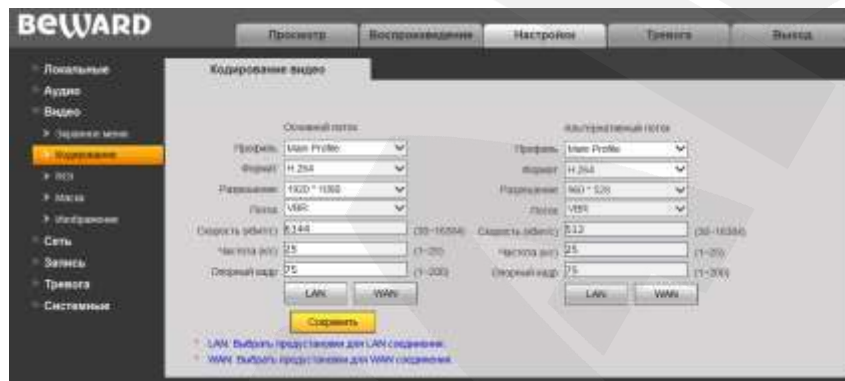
BeWARD

Просмотр | Воспроизведение | Настройки | Тревога | Выход

Локальные
Аудио
Видео
Экранное меню
Кодирование
ROI
Маска
Изображение
Сеть
Запись
Тревога
Системные

Кодирование видео

Основной поток
Профиль Main Profile
Формат H.264
Разрешение 1920 * 1080
Поток VBR
Скорость (кбит/с) 6144 (30~16384)
Частота (к/с) 25 (1~25)
Опорный кадр 75 (1~200)
LAN WAN

Альтернативный поток
Профиль Main Profile
Формат H.264
Разрешение 960 * 528
Поток VBR
Скорость (кбит/с) 512 (30~16384)
Частота (к/с) 25 (1~25)
Опорный кадр 75 (1~200)
LAN WAN

Сохранить

* LAN: Выбрать предустановки для LAN соединения.
* WAN: Выбрать предустановки для WAN соединения.